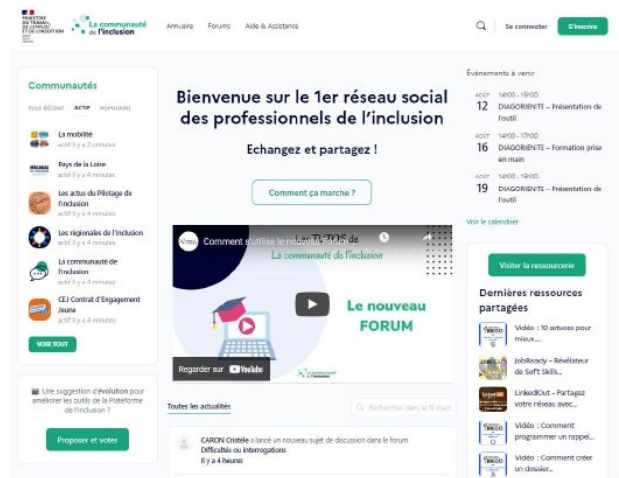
MINISTÈRE DU TRAVAIL, DU PLEIN EMPLOI ET DE L'INSERTION

La communauté de l'inclusion

Annuaire Forums Aide & Assistance

Se connecter S'inscrire

Communautés

PLUS RÉCENT ACTIF POPULAIRE

La mobilité
actif il y a 2 minutes

Pays de la Loire
actif il y a 4 minutes

Les actus du Pilotage de l'inclusion
actif il y a 4 minutes

Les régionales de l'inclusion
actif il y a 4 minutes

La communauté de l'inclusion
actif il y a 4 minutes

CEJ Contrat d'Engagement Jeune
actif il y a 4 minutes

VOIR TOUT

Une suggestion d'évolution pour améliorer les outils de la Plateforme de l'inclusion ?

Proposer et voter

Bienvenue sur le 1er réseau social des professionnels de l'inclusion

Echangez et partagez !

Comment ça marche ?

Comment utilise le nouveau Forum

Les TUTOS de La communauté de l'inclusion

Le nouveau FORUM

Regarder sur YouTube

Toutes les actualités

Rechercher dans le fil d'act

CARON Cristèle a lancé un nouveau sujet de discussion dans le forum Difficultés ou interrogations
Il y a 4 heures

Événements à venir

AOÛT 12 14H00 - 15H30 DIAGORIENTE – Présentation de l'outil

AOÛT 16 14H00 - 15H30 DIAGORIENTE – formation prise en main

AOÛT 19 14H00 - 15H30 DIAGORIENTE – Présentation de l'outil

Voir le calendrier

Visiter la ressourcerie

Dernières ressources partagées

Vidéo : 10 astuces pour mieux...

JobReady – Révélateur de Soft Skills...

LinkedOut – Partagez votre réseau avec...

Vidéo : Comment programmer un rappel...

Vidéo : Comment créer un dossier...